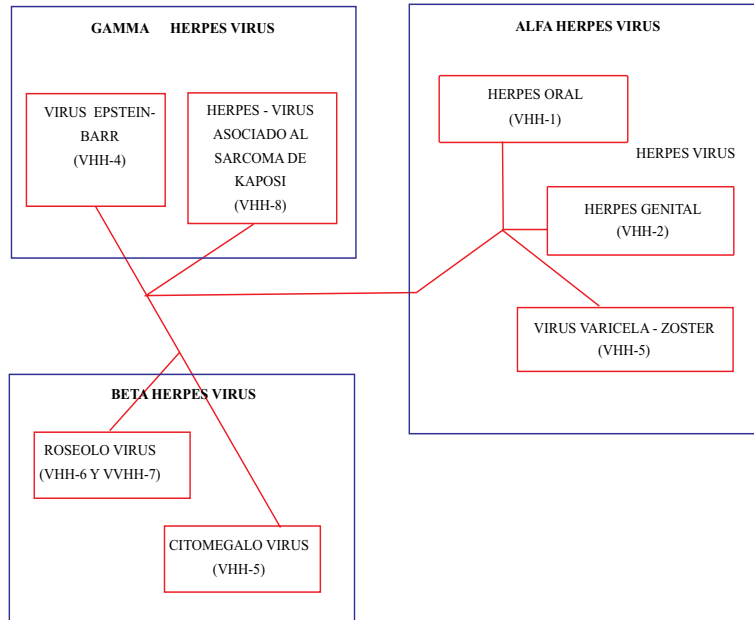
GAMMA HERPES VIRUS

VIRUS EPSTEIN-BARR
(VHH-4)

HERPES - VIRUS ASOCIADO AL SARCOMA DE KAPOSI
(VHH-8)

ALFA HERPES VIRUS

HERPES ORAL
(VHH-1)

HERPES VIRUS

HERPES GENITAL
(VHH-2)

VIRUS VARICELA - ZOSTER
(VHH-5)

BETA HERPES VIRUS

ROSEOLO VIRUS
(VHH-6 Y VVHH-7)

CITOMEGALO VIRUS
(VHH-5)